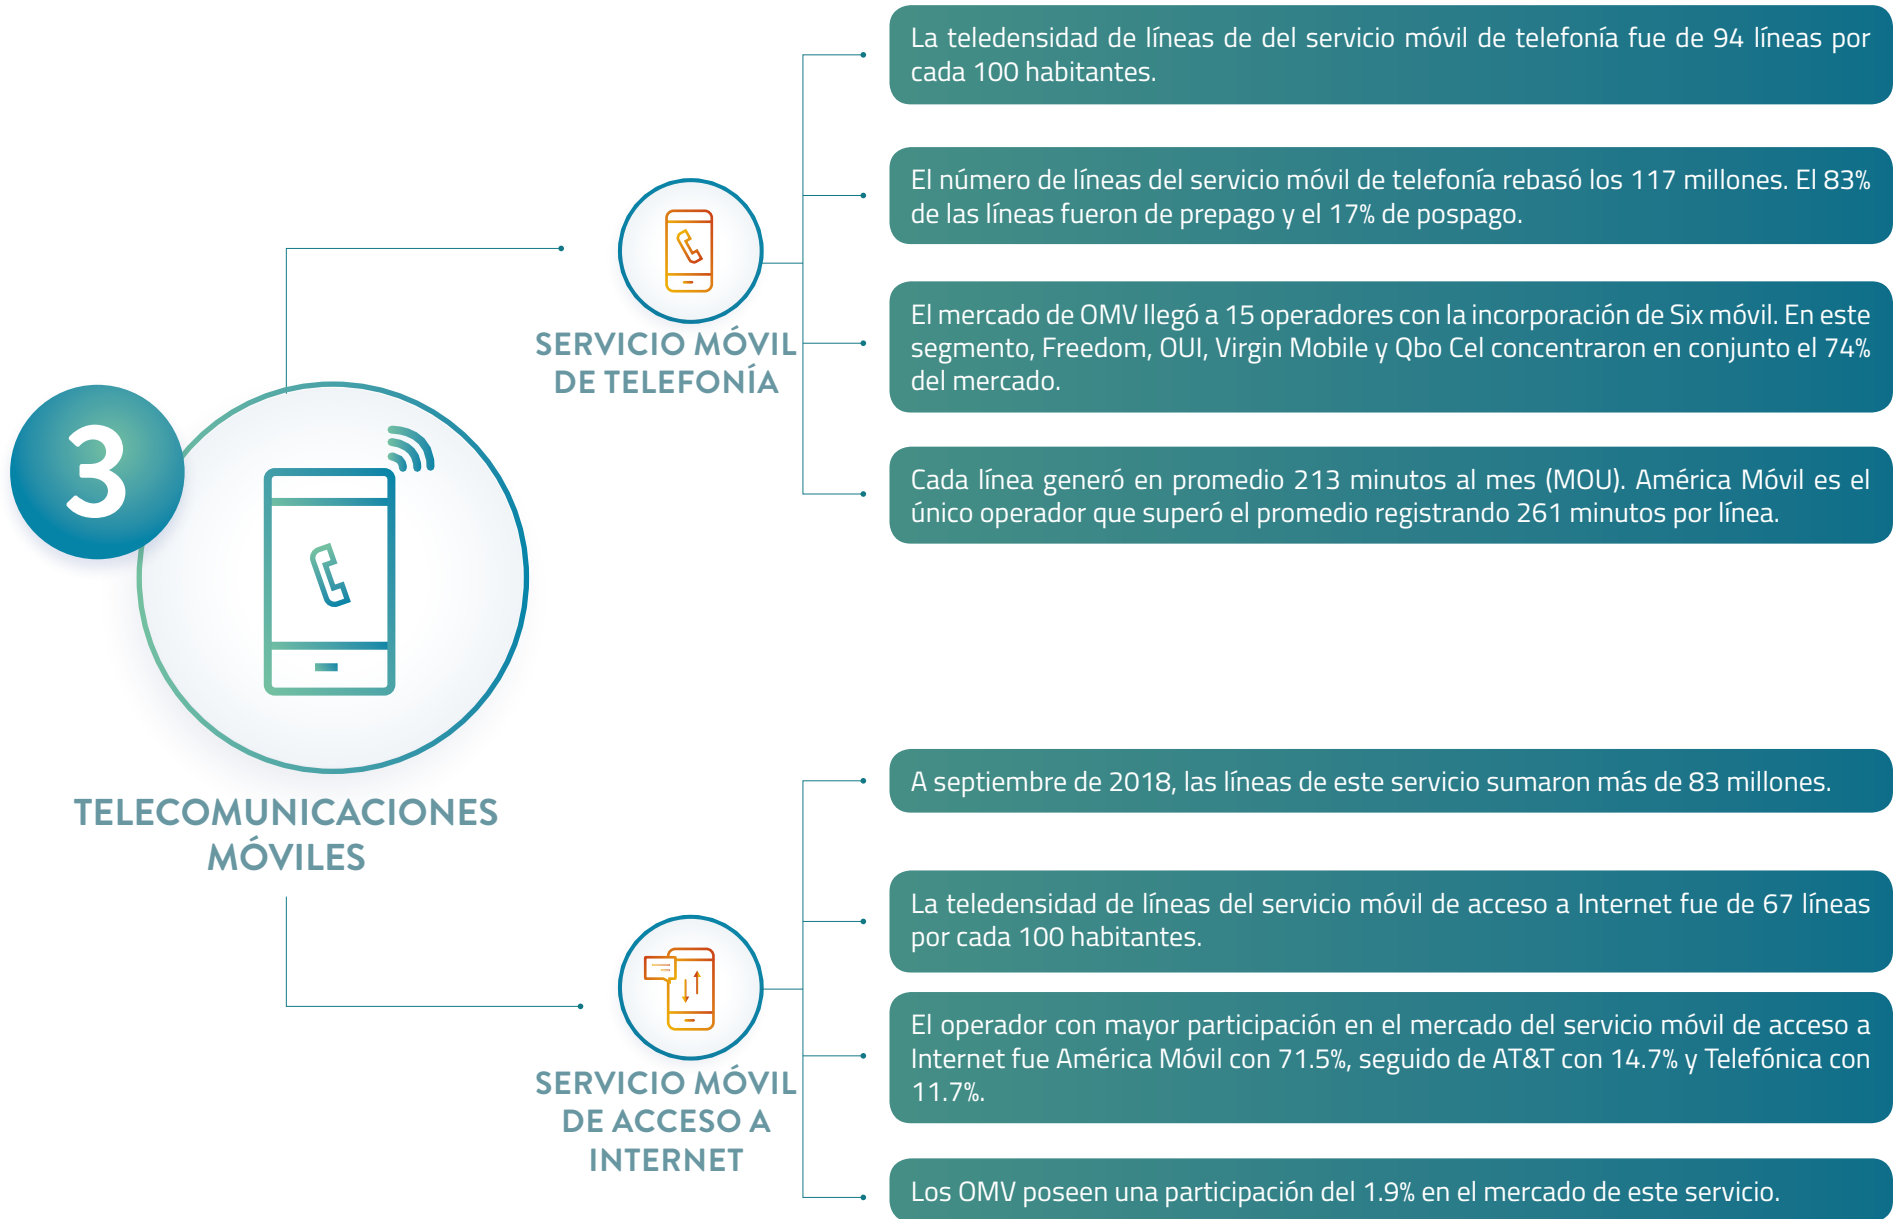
3

TELECOMUNICACIONES MÓVILES

SERVICIO MÓVIL DE TELEFONÍA

La teledensidad de líneas de del servicio móvil de telefonía fue de 94 líneas por cada 100 habitantes.

El número de líneas del servicio móvil de telefonía rebasó los 117 millones. El 83% de las líneas fueron de prepago y el 17% de pospago.

El mercado de OMV llegó a 15 operadores con la incorporación de Six móvil. En este segmento, Freedom, OUI, Virgin Mobile y Qbo Cel concentraron en conjunto el 74% del mercado.

Cada línea generó en promedio 213 minutos al mes (MOU). América Móvil es el único operador que superó el promedio registrando 261 minutos por línea.

SERVICIO MÓVIL DE ACCESO A INTERNET

A septiembre de 2018, las líneas de este servicio sumaron más de 83 millones.

La teledensidad de líneas del servicio móvil de acceso a Internet fue de 67 líneas por cada 100 habitantes.

El operador con mayor participación en el mercado del servicio móvil de acceso a Internet fue América Móvil con 71.5%, seguido de AT&T con 14.7% y Telefónica con 11.7%.

Los OMV poseen una participación del 1.9% en el mercado de este servicio.